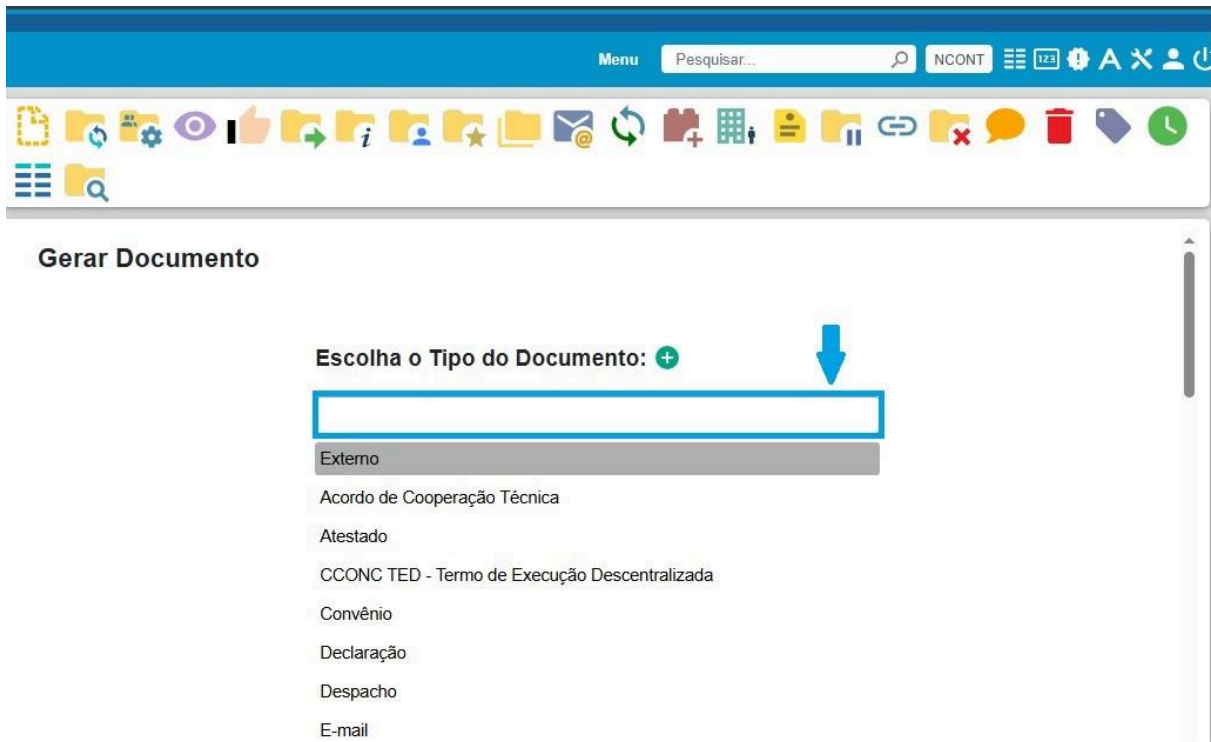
Menu Pesquisar... NCONT A

Gerar Documento

Escolha o Tipo do Documento:

Externo

Acordo de Cooperação Técnica

Atestado

CCONC TED - Termo de Execução Descentralizada

Convênio

Declaração

Despacho

E-mail